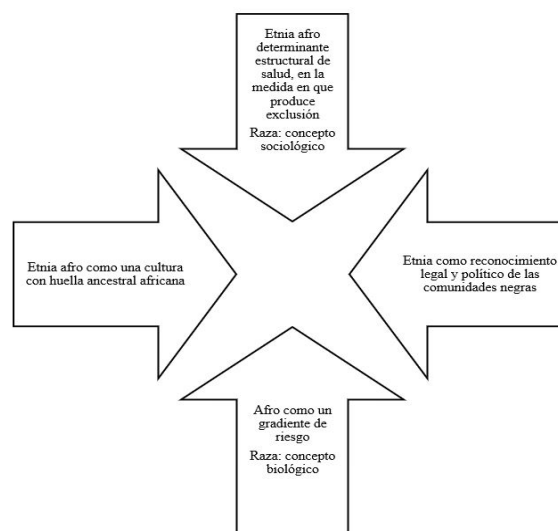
Etnia afro determinante estructural de salud, en la medida en que produce exclusión

Raza: concepto sociológico

Etnia afro como una cultura con huella ancestral africana

Etnia como reconocimiento legal y político de las comunidades negras

Afro como un gradiente de riesgo

Raza: concepto biológico